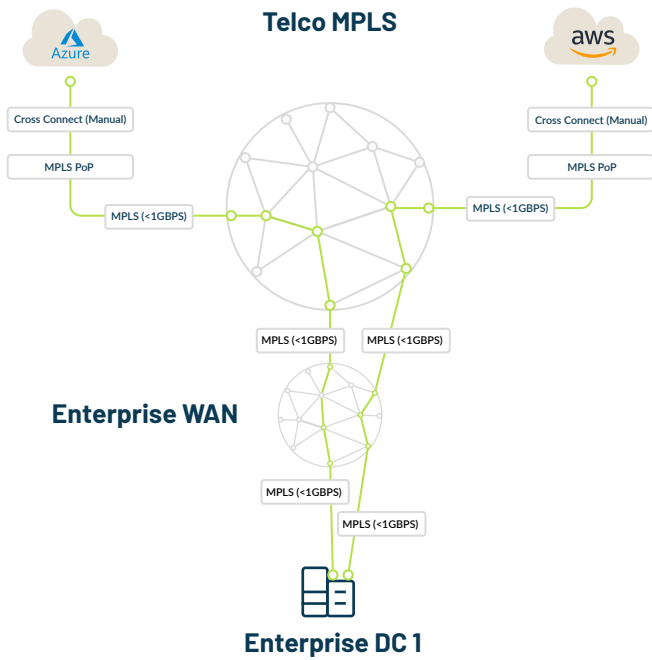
Telco MPLS

Azure

aws

Cross Connect (Manual)

MPLS PoP

MPLS (<1GBPS)

Cross Connect (Manual)

MPLS PoP

MPLS (<1GBPS)

MPLS (<1GBPS)

MPLS (<1GBPS)

Enterprise WAN

MPLS (<1GBPS)

MPLS (<1GBPS)

Enterprise DC 1